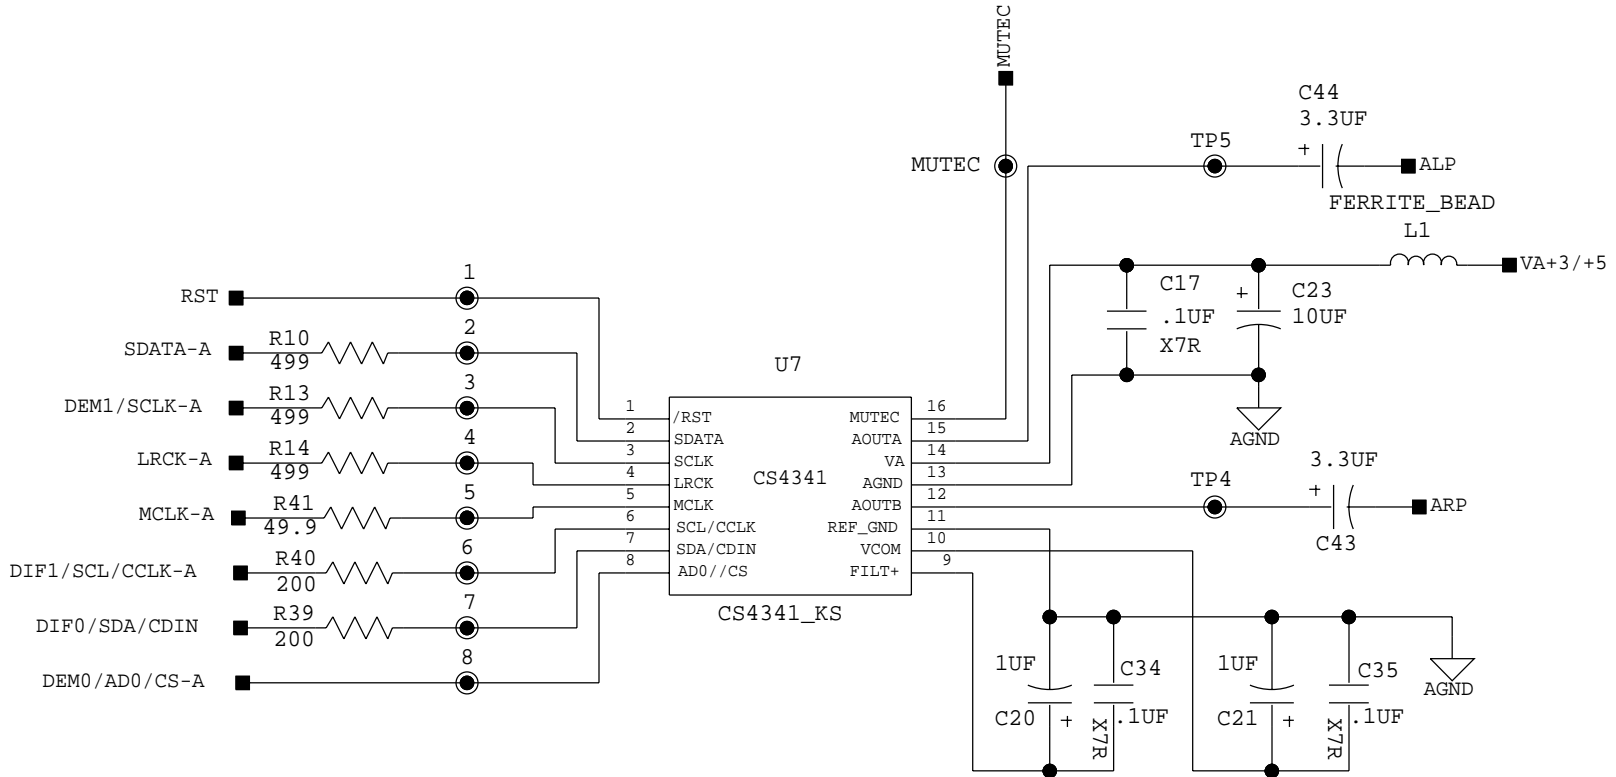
MUTEC

MUTEC

TP5

C44
3.3UF

+

ALP

FERRITE_BEAD
L1

VA+3/+5

C17
.1UF
X7R

+
C23
10UF

AGND

RST

1

SDATA-A

R10
499

2

DEM1/SCLK-A

R13
499

3

LRCK-A

R14
499

4

MCLK-A

R41
49.9

5

DIF1/SCL/CCLK-A

R40
200

6

DIF0/SDA/CDIN

R39
200

7

DEM0/AD0/CS-A

8

U7

| | | | |
|---|---|---|---|
| 1 | /RST | MUTEC | 16 |
| 2 | SDATA | AOUTA | 15 |
| 3 | SCLK | VA | 14 |
| 4 | LRCK | AGND | 13 |
| 5 | MCLK | AOUTB | 12 |
| 6 | SCL/CCLK | REF_GND | 11 |
| 7 | SDA/CDIN | VCOM | 10 |
| 8 | AD0//CS | FILT+ | 9 |

CS4341

CS4341_KS

TP4

3.3UF
+

ARP

C43

1UF

C20

+

C34

X7R

.1UF

1UF

C21

+

C35

X7R

.1UF

AGND